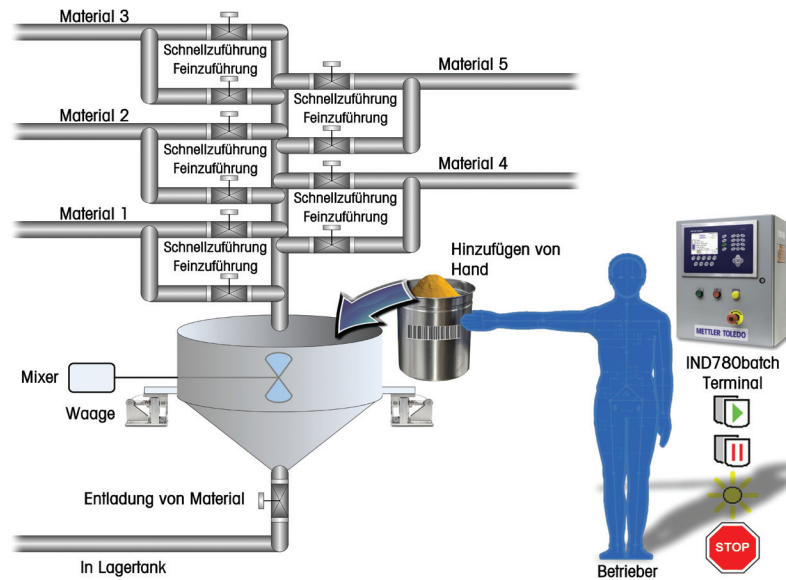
Material 3

Schnellzuführung
Feinzuführung

Material 5

Schnellzuführung
Feinzuführung

Material 2

Schnellzuführung
Feinzuführung

Material 4

Schnellzuführung
Feinzuführung

Material 1

Schnellzuführung
Feinzuführung

Hinzufügen von Hand

METTLER TOLEDO

IND780batch Terminal

Mixer

Waage

Entladung von Material

In Lagertank

Betrieber

STOP